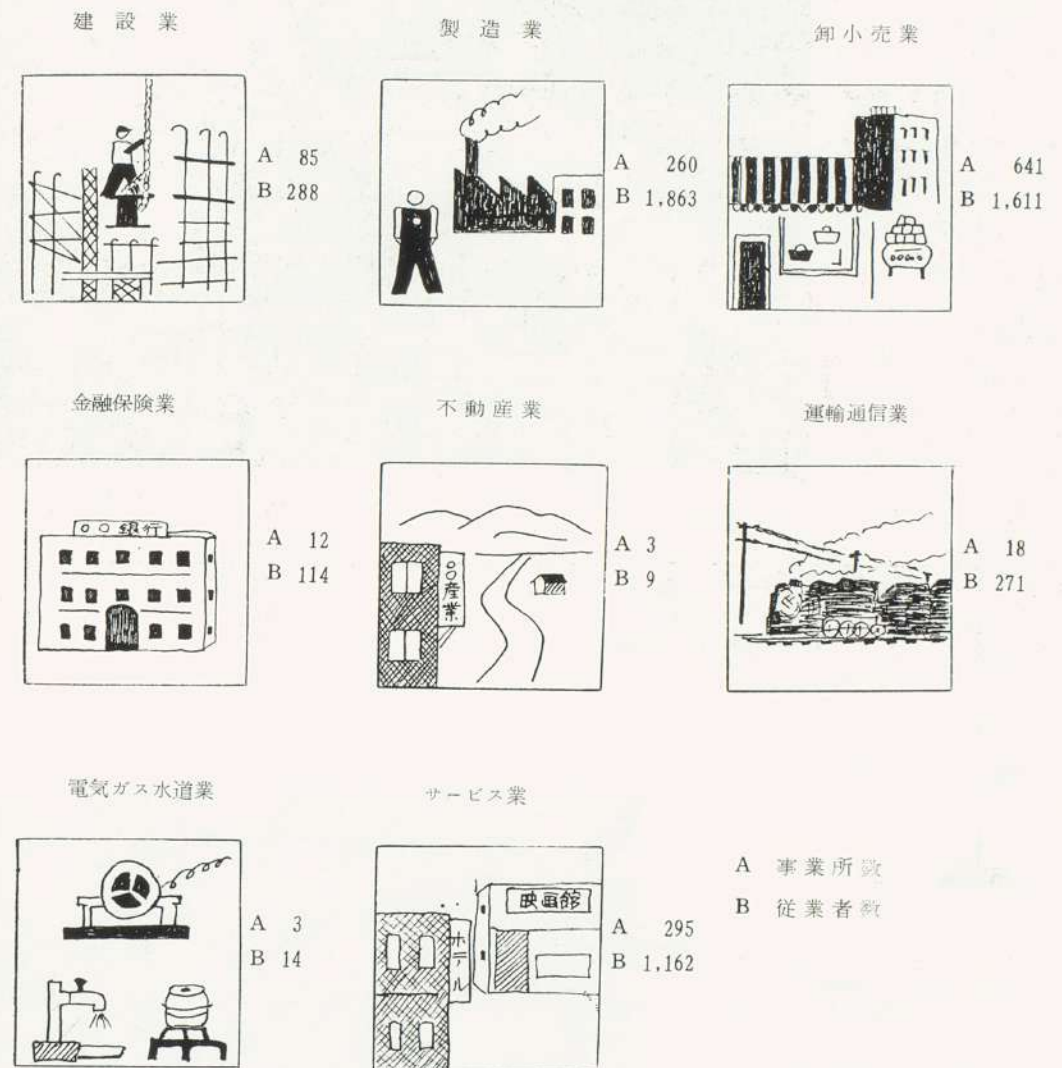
建 設 業

A 85
B 288

製 造 業

A 260
B 1,863

卸小売業

A 641
B 1,611

金融保険業

○○銀行

A 12
B 114

不動産業

○○産業

A 3
B 9

運輸通信業

A 18
B 271

電気ガス水道業

A 3
B 14

サービス業

映画館

ホテル

A 295
B 1,162

A 事業所数
B 従業者数